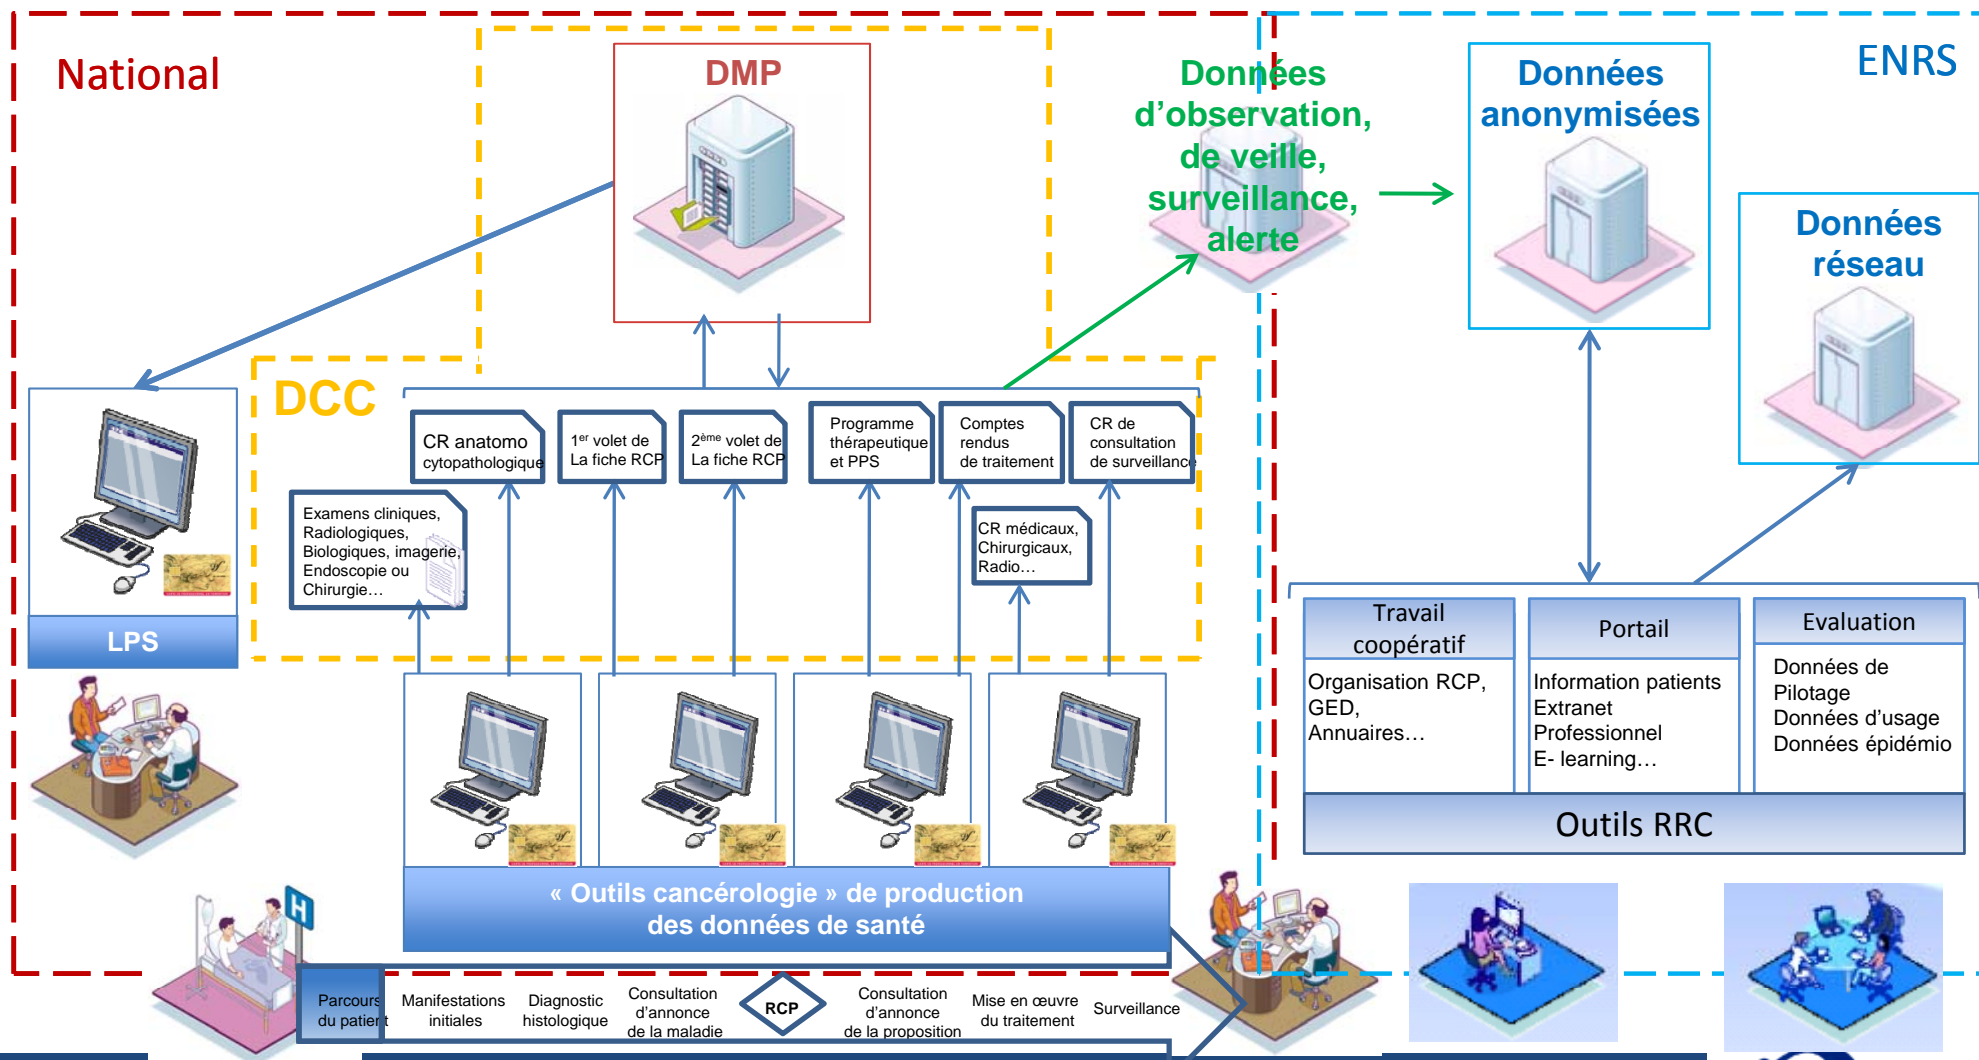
National

DMP

Données d'observation, de veille, surveillance, alerte

Données anonymisées

ENRS

Données réseau

DCC

CR anatomo cytopathologique

1$^{er}$ volet de La fiche RCP

2$^{ème}$ volet de La fiche RCP

Programme thérapeutique et PPS

Comptes rendus de traitement

CR de consultation de surveillance

Examens cliniques, Radiologiques, Biologiques, imagerie, Endoscopie ou Chirurgie…

CR médicaux, Chirurgicaux, Radio…

LPS

Travail coopératif

Portail

Evaluation

Organisation RCP, GED, Annuaires…

Information patients Extranet Professionnel E- learning…

Données de Pilotage Données d'usage Données épidémio

Outils RRC

« Outils cancérologie » de production des données de santé

Parcours du patient

Manifestations initiales

Diagnostic histologique

Consultation d'annonce de la maladie

RCP

Consultation d'annonce de la proposition

Mise en œuvre du traitement

Surveillance